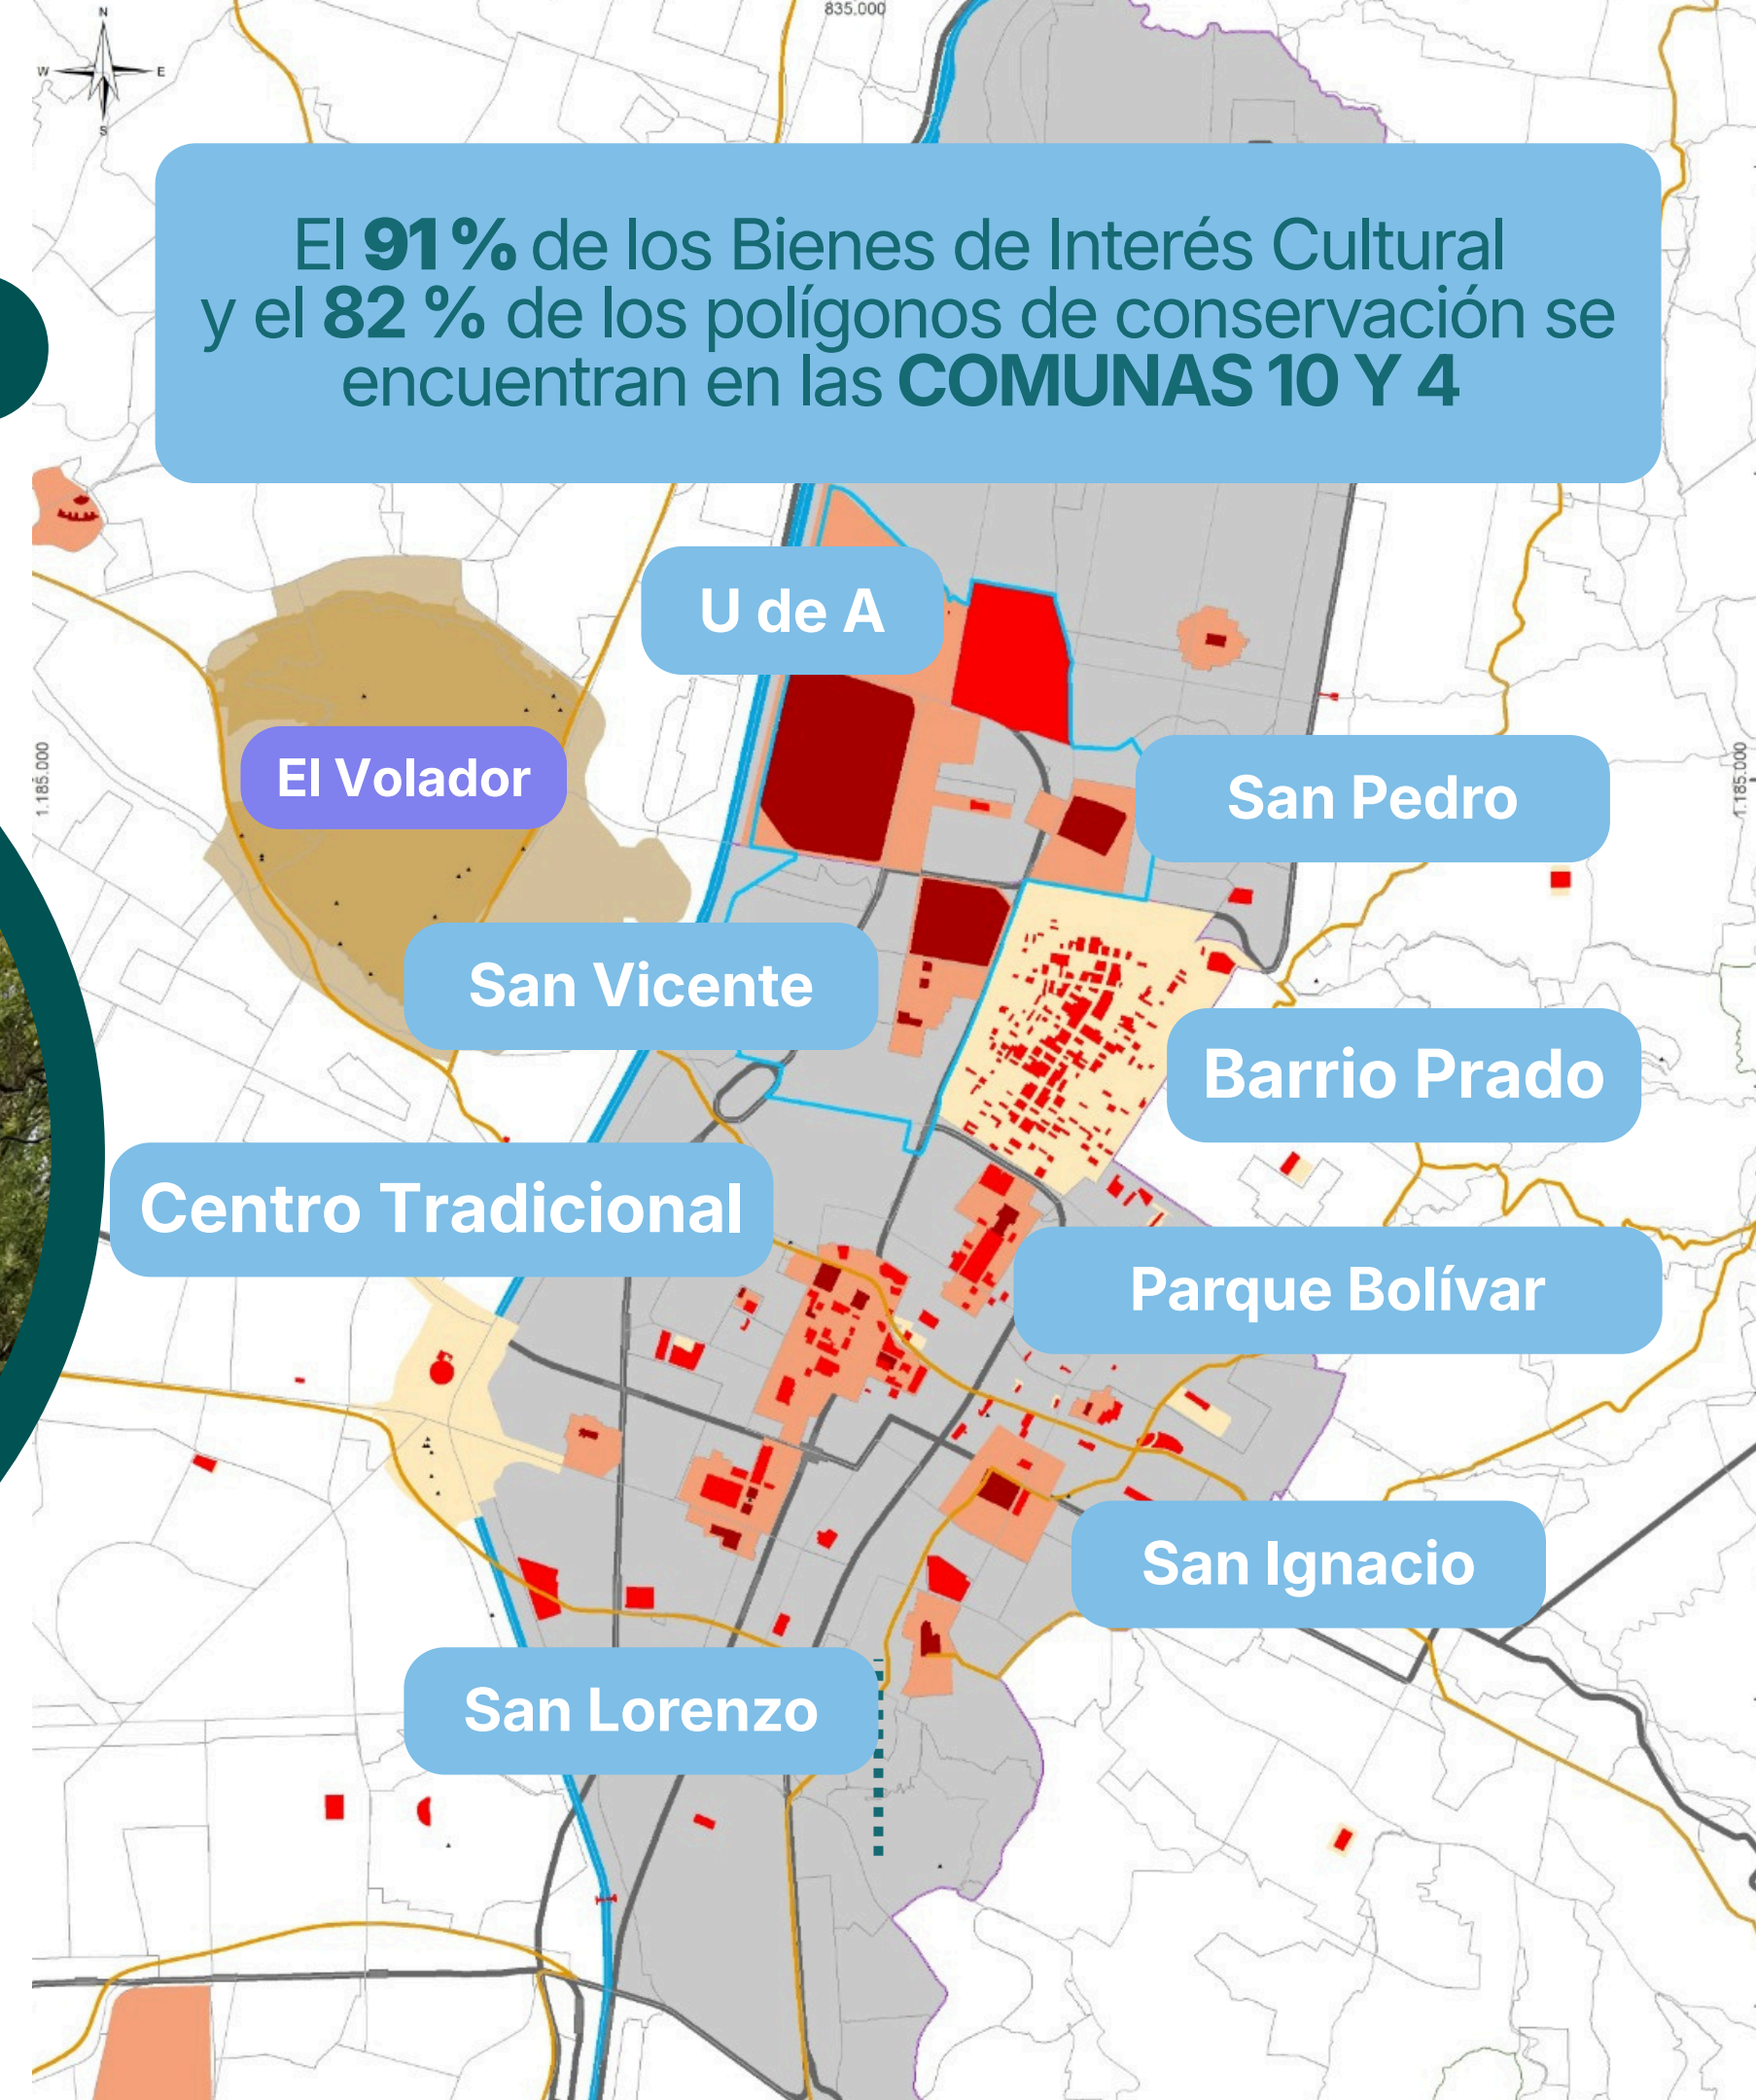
N
W E
S

835.000

El **91 %** de los Bienes de Interés Cultural y el **82 %** de los polígonos de conservación se encuentran en las **COMUNAS 10 Y 4**

1.185.000

1.185.000

U de A

El Volador

San Pedro

San Vicente

Barrio Prado

Centro Tradicional

Parque Bolívar

San Ignacio

San Lorenzo